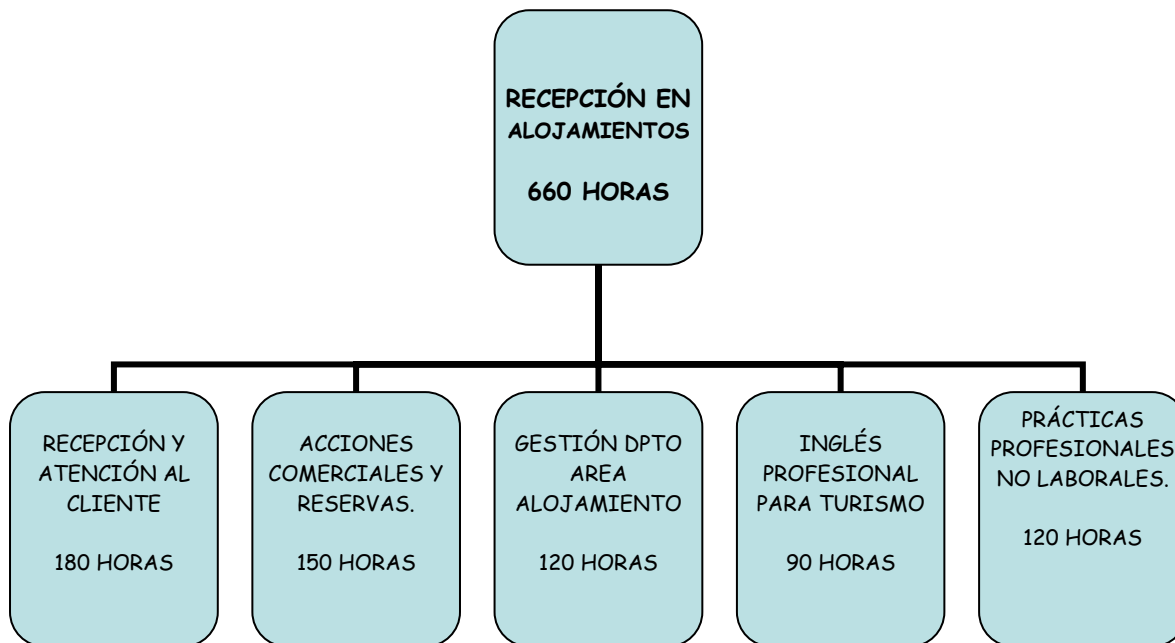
RECEPCIÓN EN ALOJAMIENTOS

660 HORAS

RECEPCIÓN Y ATENCIÓN AL CLIENTE

180 HORAS

ACCIONES COMERCIALES Y RESERVAS.

150 HORAS

GESTIÓN DPTO AREA ALOJAMIENTO

120 HORAS

INGLÉS PROFESIONAL PARA TURISMO

90 HORAS

PRÁCTICAS PROFESIONALES NO LABORALES.

120 HORAS